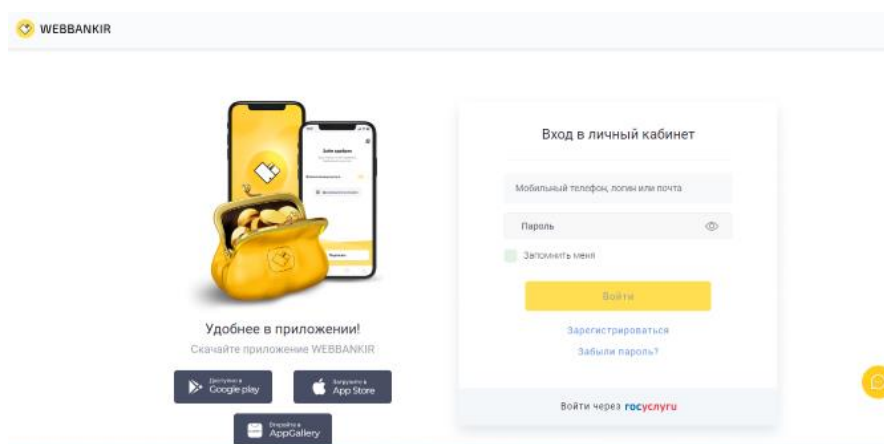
WEBBANKIR

Удобнее в приложении!

Скачайте приложение WEBBANKIR

Доступно в Google play

Загрузите в App Store

Откройте в AppGallery

Вход в личный кабинет

Мобильный телефон, логин или почта

Пароль

Запомнить меня

Войти

Зарегистрироваться

Забыли пароль?

Войти через госуслуги